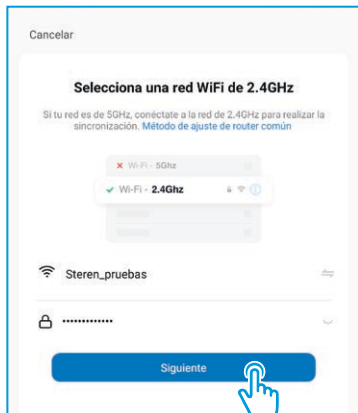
Cancelar

Selecciona una red WiFi de 2.4GHz

Si tu red es de 5GHz, conéctate a la red de 2.4GHz para realizar la sincronización. Método de ajuste de router común

Wi-Fi - 5Ghz

Wi-Fi - 2.4Ghz

Steren_pruebas

••••••••••••••

Siguiente